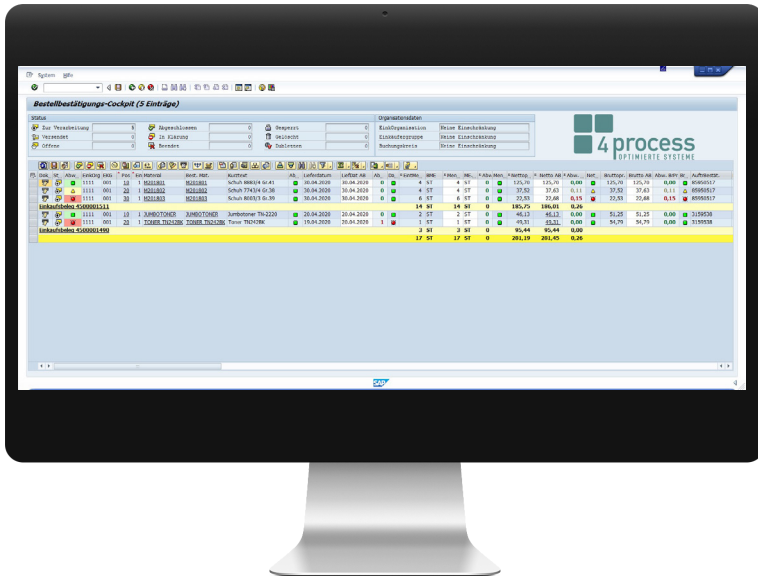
System Hilfe

Bestellbestätigungs-Cockpit (5 Einträge)

Status

| | | | | | |
|---|---|---|---|---|---|
| Zur Verarbeitung | 5 | Abgeschlossen | 0 | Gesperrt | 0 |
| Versendet | 0 | In Klärung | 0 | Gelöscht | 0 |
| Offene | 0 | Beenden | 0 | Dubletten | 0 |

Organisationsdaten

| | |
|---|---|
| EinkOrganisation | Keine Einschränkung |
| Einkäufergruppe | Keine Einschränkung |
| Buchungskreis | Keine Einschränkung |

4process
OPTIMIERTE SYSTEME

| Dok. | St. | Abw. | EinkOrg | EKG | Pos | Km | Material | Best. Mat. | Kurztext | Ab. | Lieferdatum | Lieferdat AB | Ab. | Dö. | Anz.Me. | BME | Men. | ME | Abw.Men. | Nettop. | Netto AB | Abw. | Net. | Bruttopr. | Brutto AB | Abw. BPr | Br. | Auftragsbest. |
|---|---|---|---|---|---|---|---|---|---|---|---|---|---|---|---|---|---|---|---|---|---|---|---|---|---|---|---|---|
| | | | 1111 | 001 | 10 | 1 | M201801 | M201801 | Schuh 6880/4 Gr.41 | | 30.04.2020 | 30.04.2020 | 0 | | 4 | ST | 4 | ST | 0 | 125,70 | 125,70 | 0,00 | | 125,70 | 125,70 | 0,00 | | 85950517 |
| | | | 1111 | 001 | 20 | 1 | M201802 | M201802 | Schuh 7743/4 Gr.38 | | 30.04.2020 | 30.04.2020 | 0 | | 4 | ST | 4 | ST | 0 | 37,52 | 37,63 | 0,11 | | 37,52 | 37,63 | 0,11 | | 85950517 |
| | | | 1111 | 001 | 30 | 1 | M201803 | M201803 | Schuh 8083/3 Gr.36 | | 30.04.2020 | 30.04.2020 | 0 | | 6 | ST | 6 | ST | 0 | 22,53 | 22,68 | 0,15 | | 22,53 | 22,68 | 0,15 | | 85950517 |
| Einkaufsbeleg 4500001511 | | | | | | | | | | | | | | | 14 | ST | 14 | ST | 0 | 185,75 | 186,01 | 0,26 | | | | | | |
| | | | 1111 | 001 | 10 | 1 | JUMBOTONER | JUMBOTONER | Jumbotoner TN-2220 | | 20.04.2020 | 20.04.2020 | 0 | | 2 | ST | 2 | ST | 0 | 46,13 | 46,13 | 0,00 | | 51,25 | 51,25 | 0,00 | | 3159538 |
| | | | 1111 | 001 | 20 | 1 | TONER TN242BK | TONER TN242BK | Toner TN242BK | | 15.04.2020 | 20.04.2020 | 1 | | 1 | ST | 1 | ST | 0 | 49,31 | 49,31 | 0,00 | | 54,79 | 54,79 | 0,00 | | 3159538 |
| Einkaufsbeleg 4500001490 | | | | | | | | | | | | | | | 3 | ST | 3 | ST | 0 | 95,44 | 95,44 | 0,00 | | | | | | |
| | | | | | | | | | | | | | | | 17 | ST | 17 | ST | 0 | 281,19 | 281,45 | 0,26 | | | | | | |

SAP